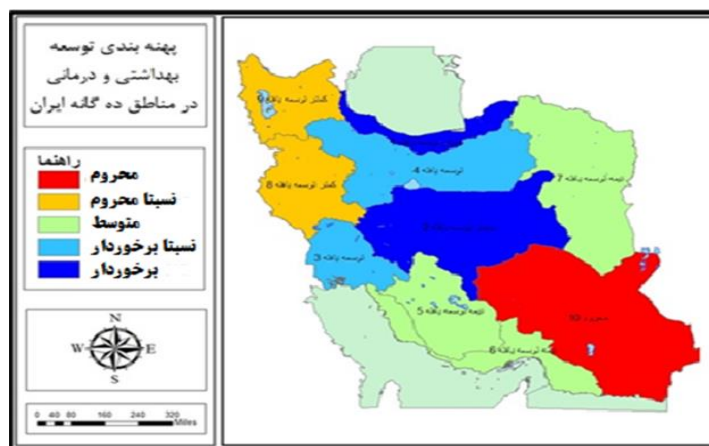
پهنه بندی توسعه بهداشتی و درمانی در مناطق ده گانه ایران

راهنما
محروم
نسبتا محروم
متوسط
نسبتا برخوردار
برخوردار

N
W
E
S

0 40 80 160 240 320 Miles

کمتر توسعه یافته 9
توسعه یافته 4
نیمه توسعه یافته 7
کمتر توسعه یافته 8
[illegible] 2
توسعه یافته 3
نیمه توسعه یافته 5
نیمه توسعه یافته 6
محروم 10